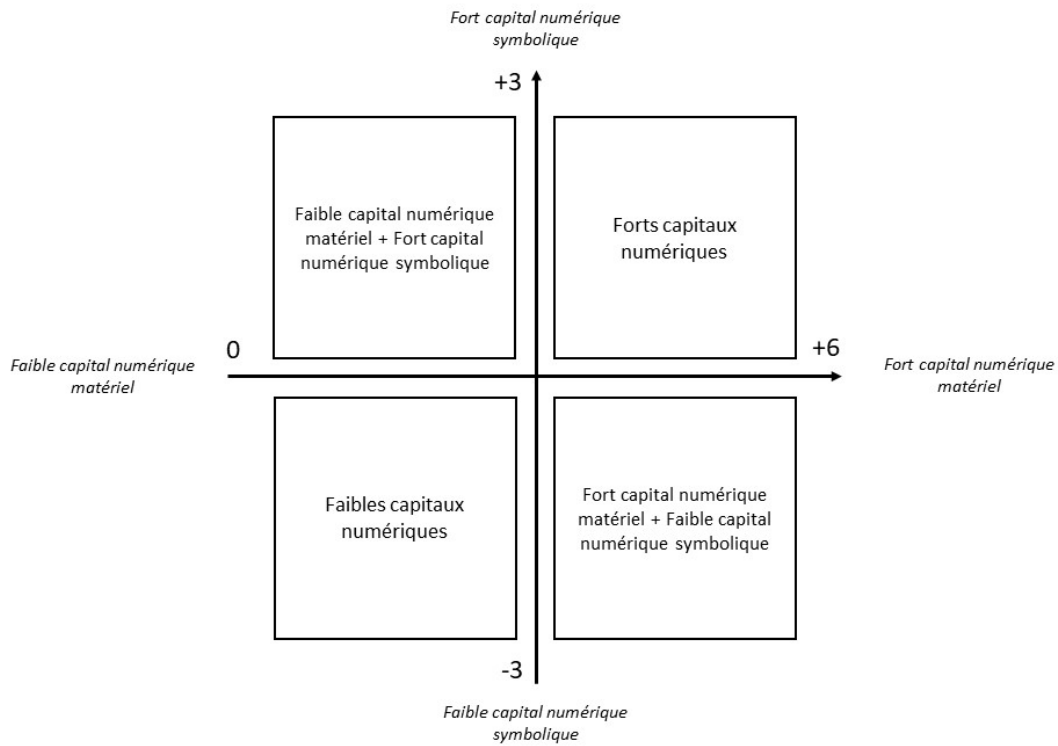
Fort capital numérique symbolique

+3

Faible capital numérique matériel + Fort capital numérique symbolique

Forts capitaux numériques

Faible capital numérique matériel

0

+6

Fort capital numérique matériel

Faibles capitaux numériques

Fort capital numérique matériel + Faible capital numérique symbolique

-3

Faible capital numérique symbolique